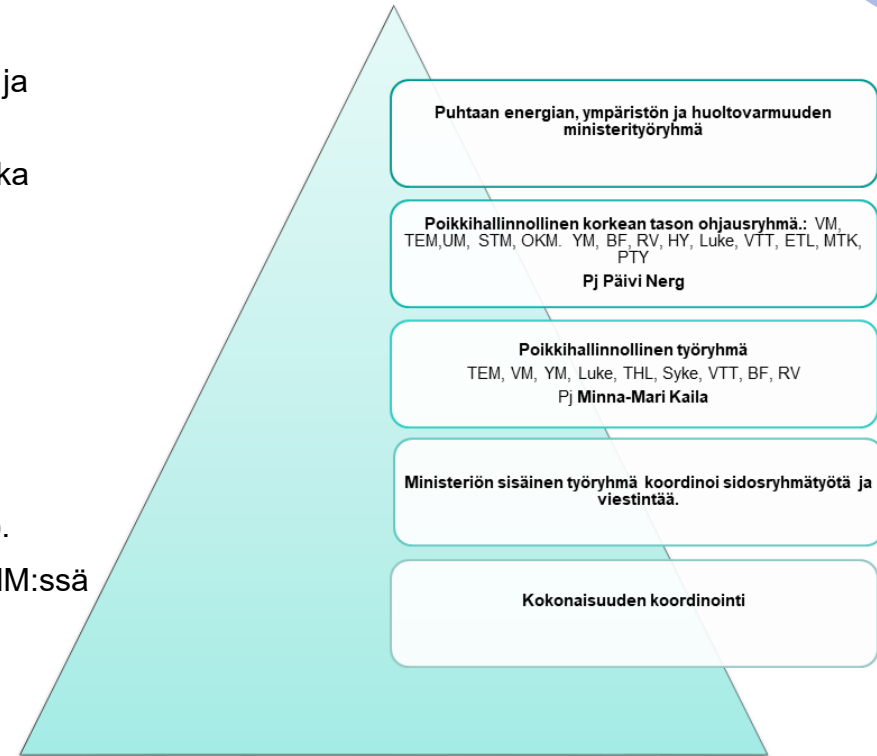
ja

ka

.

M:ssä

Puhtaan energian, ympäristön ja huoltovarmuuden ministerityöryhmä

Poikkihallinnollinen korkean tason ohjausryhmä.: VM, TEM,UM, STM, OKM. YM, BF, RV, HY, Luke, VTT, ETL, MTK, PTY
Pj Päivi Nerg

Poikkihallinnollinen työryhmä
TEM, VM, YM, Luke, THL, Syke, VTT, BF, RV
Pj Minna-Mari Kaila

Ministeriön sisäinen työryhmä koordinoi sidosryhmätyötä ja viestintää.

Kokonaisuuden koordinointi